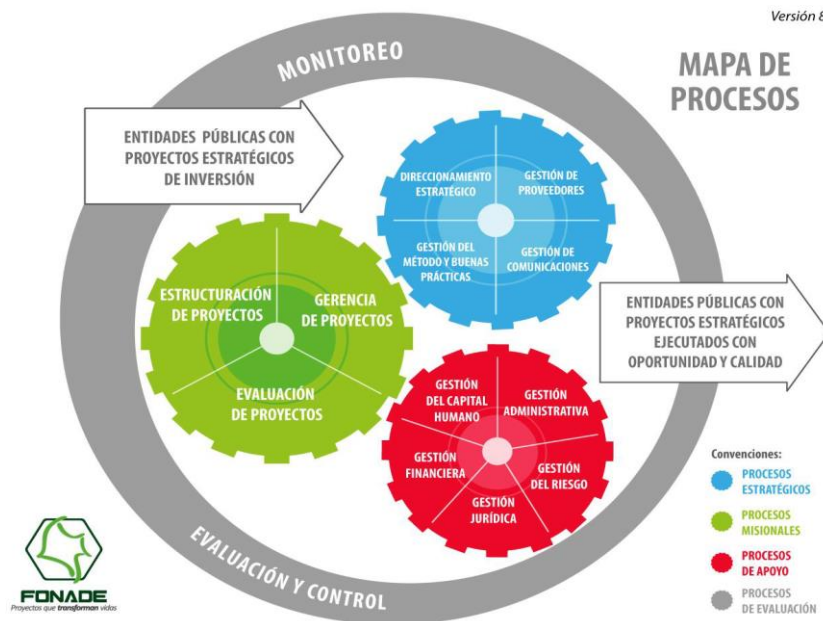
Versión 8

MONITOREO

MAPA DE PROCESOS

ENTIDADES PÚBLICAS CON PROYECTOS ESTRATÉGICOS DE INVERSIÓN

DIRECCIONAMIENTO ESTRATÉGICO

GESTIÓN DE PROVEEDORES

GESTIÓN DEL MÉTODO Y BUENAS PRÁCTICAS

GESTIÓN DE COMUNICACIONES

ESTRUCTURACIÓN DE PROYECTOS

GERENCIA DE PROYECTOS

EVALUACIÓN DE PROYECTOS

ENTIDADES PÚBLICAS CON PROYECTOS ESTRATÉGICOS EJECUTADOS CON OPORTUNIDAD Y CALIDAD

GESTIÓN DEL CAPITAL HUMANO

GESTIÓN ADMINISTRATIVA

GESTIÓN FINANCIERA

GESTIÓN DEL RIESGO

GESTIÓN JURÍDICA

Convenciones:

PROCESOS ESTRATÉGICOS

PROCESOS MISIONALES

PROCESOS DE APOYO

PROCESOS DE EVALUACIÓN

EVALUACIÓN Y CONTROL

FONADE
Proyectos que transforman vidas